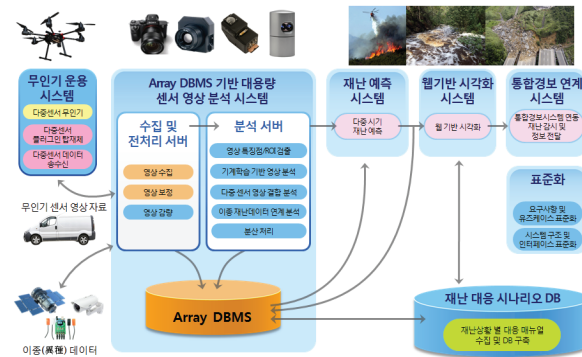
무인기 운용 시스템

다중센서 무인기

다중센서 플랫폼 탑재

다중센서 데이터 송수신

무인기 센서 영상자료

이종(異種) 데이터

Array DBMS 기반 대용량 센서 영상 분석 시스템

수집 및 전처리 서버

영상 수집

영상 보정

영상 강화

분석 서버

영상 특징점/ROI 검출

기계학습 기반 영상 분석

다중센서 영상 결합 분석

이종 재난데이터 연계 분석

분산처리

Array DBMS

재난 예측 시스템

다중시기 재난 예측

웹기반 시각화 시스템

웹 기반 시각화

통합경보 연계 시스템

통합경보시스템 연동 재난 감시 및 정보 전달

표준화

요구사항 및 유즈케이스 표준화

시스템 구조 및 인터페이스 표준화

재난 대응 시나리오 DB

재난상황 별 대응 매뉴얼 수집 및 DB 구축